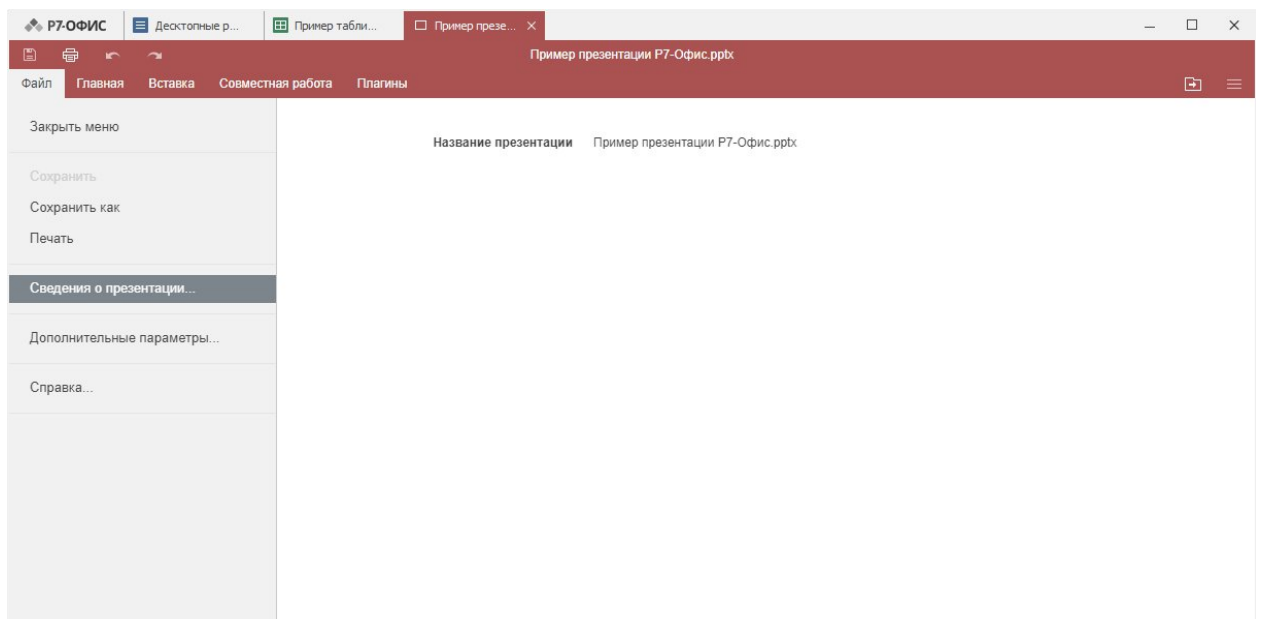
Р7-ОФИС
Десктопные р...
Пример табли...
Пример презе...

Пример презентации Р7-Офис.pptx

Файл
Главная
Вставка
Совместная работа
Плагины

Закрыть меню

Сохранить
Сохранить как
Печать

Сведения о презентации...

Дополнительные параметры...

Справка...

Название презентации Пример презентации Р7-Офис.pptx